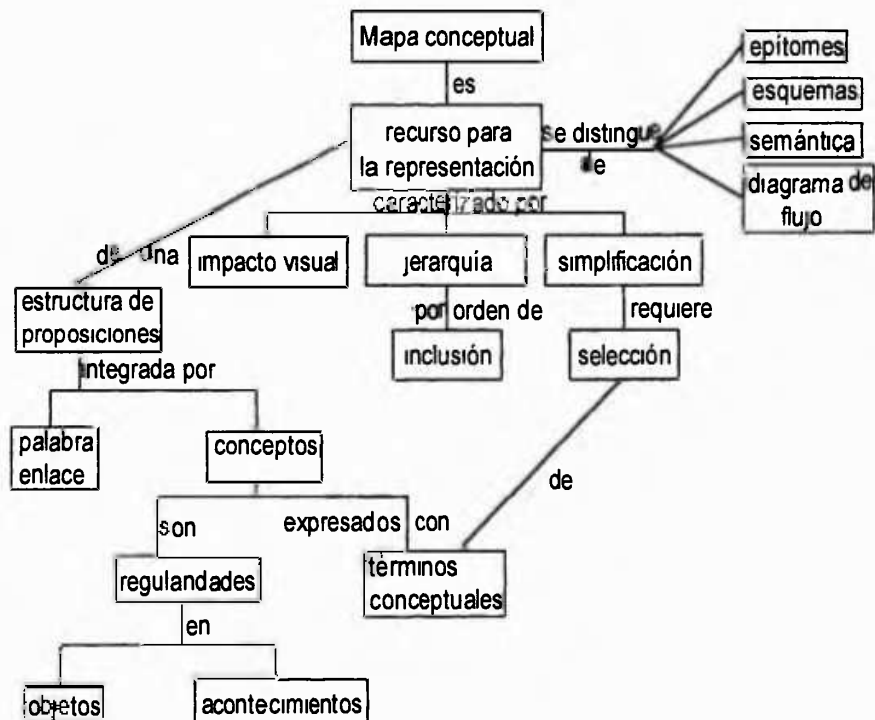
Mapa conceptual

es

recurso para la representación

se distingue de

epítomes

esquemas

semántica

diagrama de flujo

caracterizado por

de una

impacto visual

jerarquía

simplificación

estructura de proposiciones

por orden de

requiere

inclusión

selección

integrada por

palabra enlace

conceptos

de

son

expresados con

regularidades

términos conceptuales

en

objetos

acontecimientos